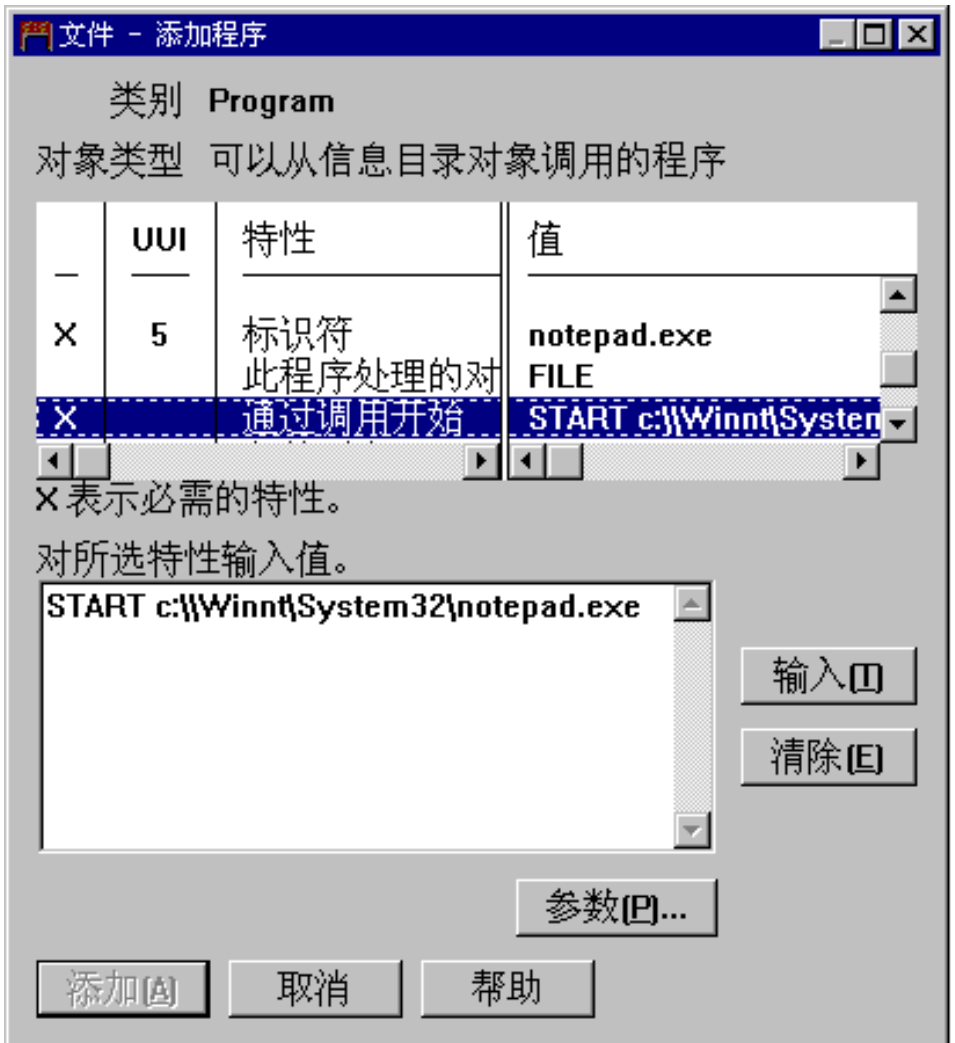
文件 - 添加程序

类别 Program

对象类型 可以从信息目录对象调用的程序

| _ | UUI | 特性 | 值 |
|---|---|---|---|
| X | 5 | 标识符 | notepad.exe |
| | | 此程序处理的对 | FILE |
| X | | 通过调用开始 | START c:\\Winnt\Systen |

X 表示必需的特性。

对所选特性输入值。

START c:\\Winnt\System32\notepad.exe

输入(I)

清除(E)

参数(P)...

添加(A)

取消

帮助